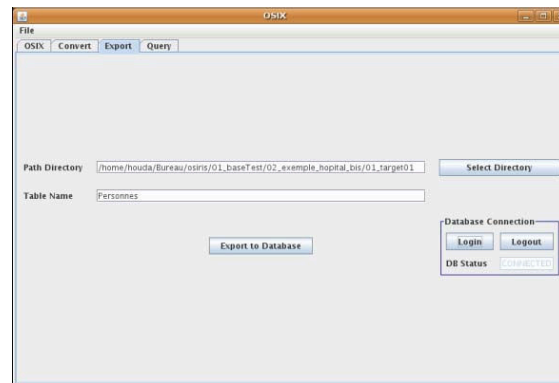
OSIX

File

OSIX Convert Export Query

Path Directory /home/houda/Bureau/osiris/01_baseTest/02_exemple_hopital_bis/01_target01 Select Directory

Table Name Personnes

Database Connection

Export to Database

Login Logout

DB Status CONNECTED